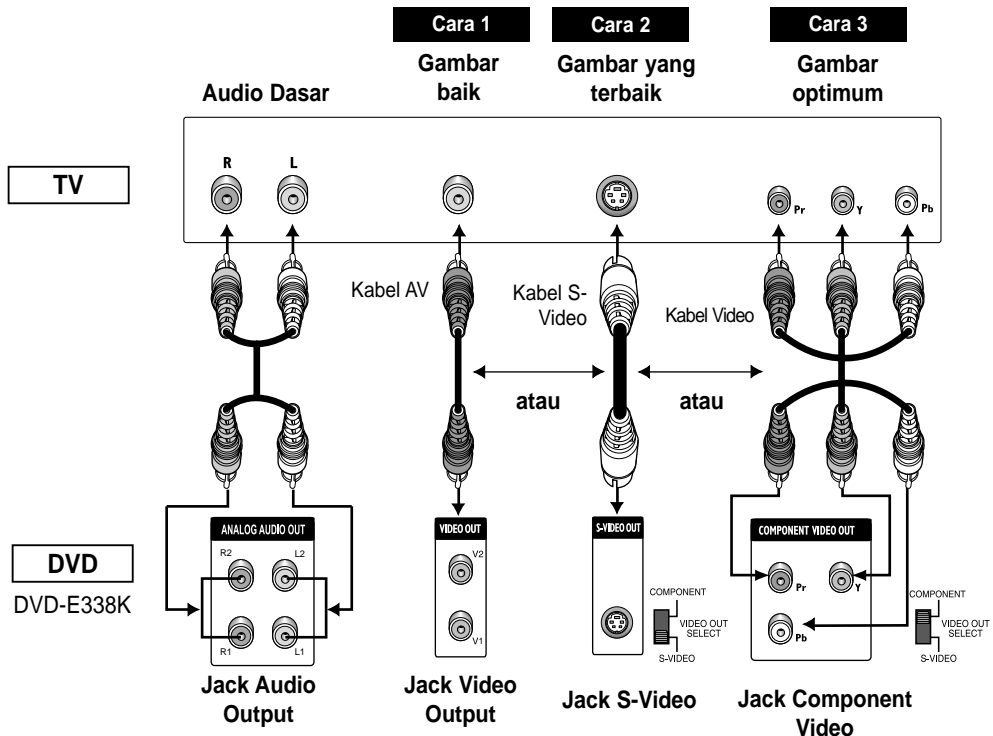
Cara 1

Gambar baik

Cara 2

Gambar yang terbaik

Cara 3

Gambar optimum

Audio Dasar

TV

R

L

Pr

Y

Pb

Kabel AV

Kabel S-Video

Kabel Video

atau

atau

DVD

DVD-E338K

ANALOG AUDIO OUT

R2

L2

R1

L1

VIDEO OUT

V2

V1

S-VIDEO OUT

COMPONENT

VIDEO OUT SELECT

S-VIDEO

COMPONENT VIDEO OUT

Pr

Y

Pb

COMPONENT

VIDEO OUT SELECT

S-VIDEO

Jack Audio Output

Jack Video Output

Jack S-Video

Jack Component Video